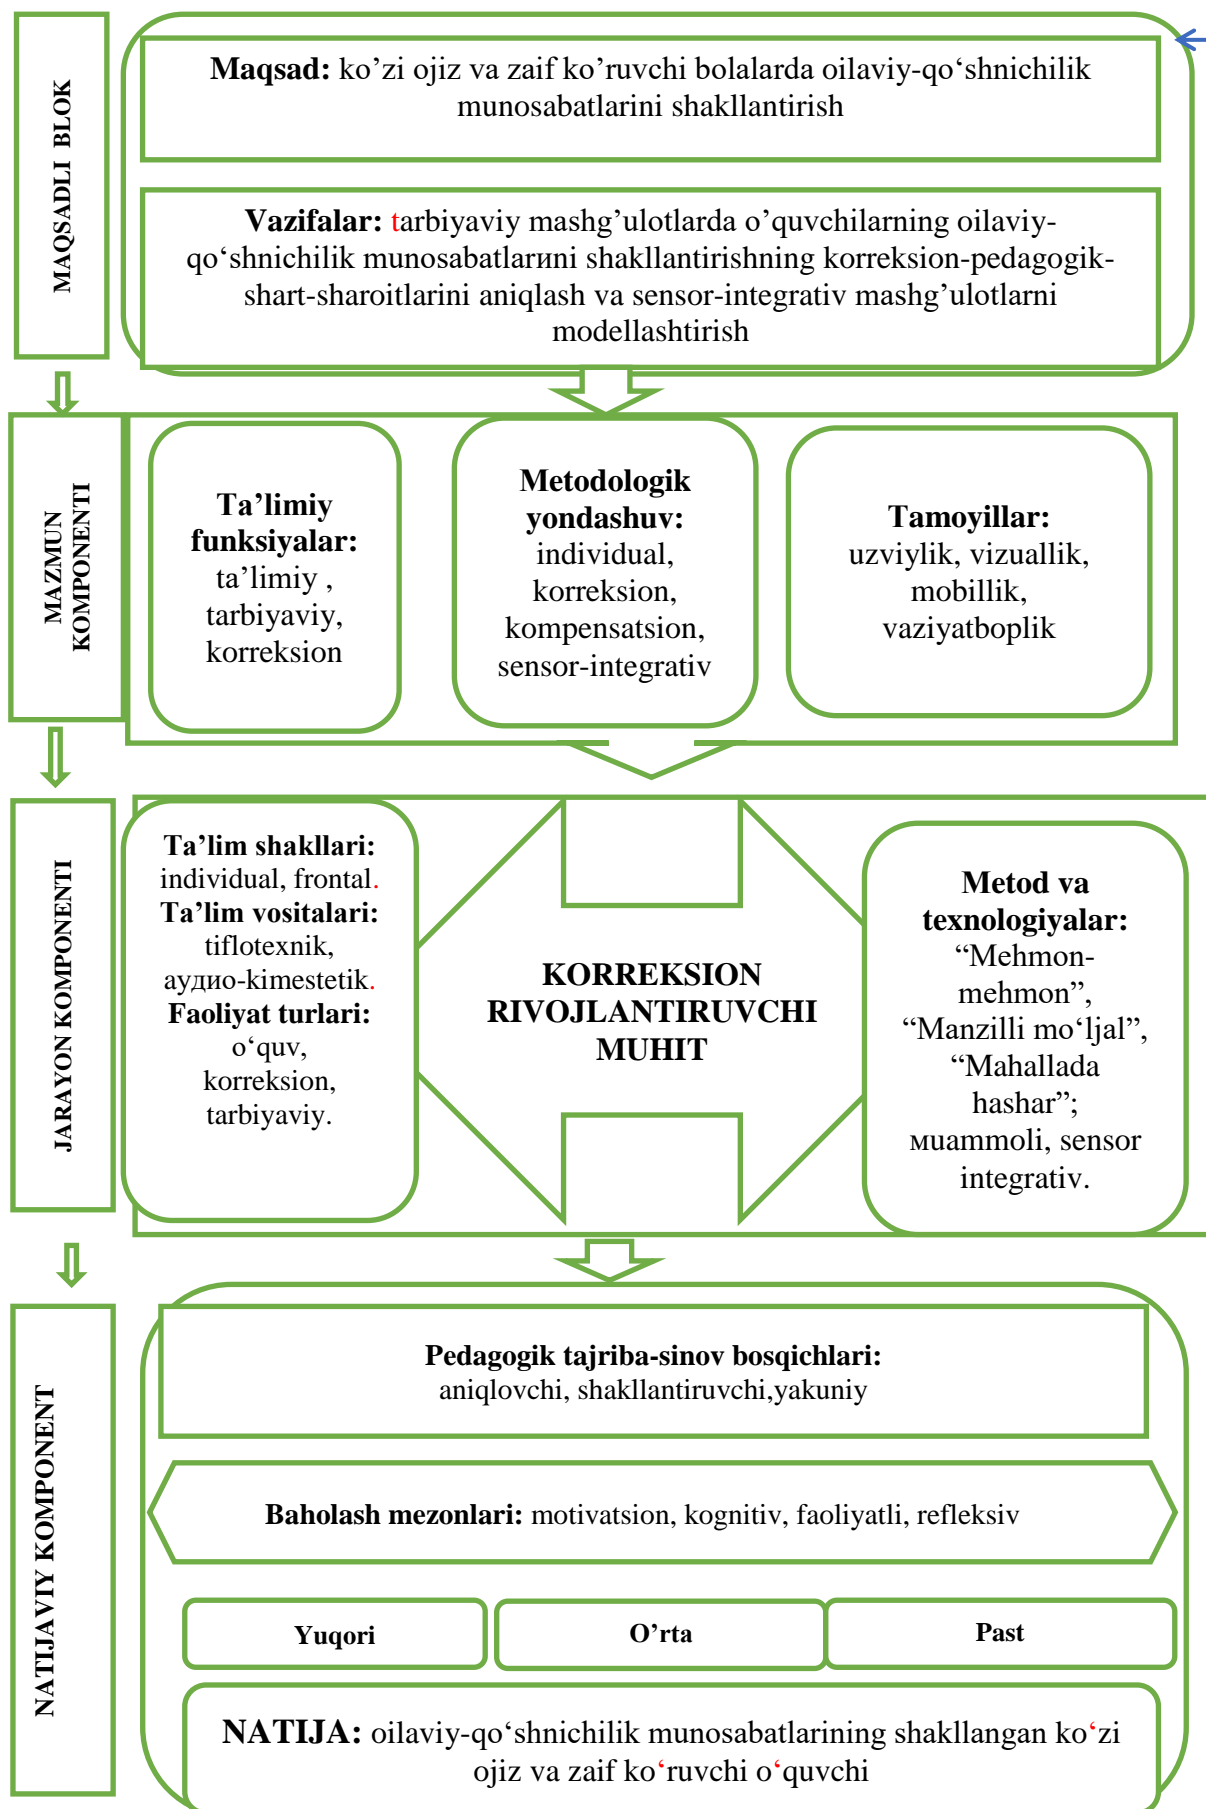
MAQSADLI BLOK

**Maqsad:** ko'zi ojiz va zaif ko'ruvchi bolalarda oilaviy-qo'shnichilik munosabatlarini shakllantirish

**Vazifalar:** tarbiyaviy mashg'ulotlarda o'quvchilarning oilaviy-qo'shnichilik munosabatlarини shakllantirishning korreksion-pedagogik-shart-sharoitlarini aniqlash va sensor-integrativ mashg'ulotlarni modellashtirish

MAZMUN KOMPONENTI

**Ta'limiy funksiyalar:** ta'limiy , tarbiyaviy, korreksion

**Metodologik yondashuv:** individual, korreksion, kompensatsion, sensor-integrativ

**Tamoyillar:** uzviylik, vizuallik, mobillik, vaziyatboplik

JARAYON KOMPONENTI

**Ta'lim shakllari:** individual, frontal. **Ta'lim vositalari:** tiflotexnik, аудио-kimestetik. **Faoliyat turlari:** o'quv, korreksion, tarbiyaviy.

KORREKSION RIVOJLANTIRUVCHI MUHIT

**Metod va texnologiyalar:** "Mehmon-mehmon", "Manzilli mo'ljal", "Mahallada hashar"; мuammoli, sensor integrativ.

NATIJAVIY KOMPONENT

**Pedagogik tajriba-sinov bosqichlari:** aniqlovchi, shakllantiruvchi,yakuniy

**Baholash mezonlari:** motivatsion, kognitiv, faoliyatli, refleksiv

| Yuqori | O'rta | Past |
|---|---|---|

**NATIJA:** oilaviy-qo'shnichilik munosabatlarining shakllangan ko'zi ojiz va zaif ko'ruvchi o'quvchi